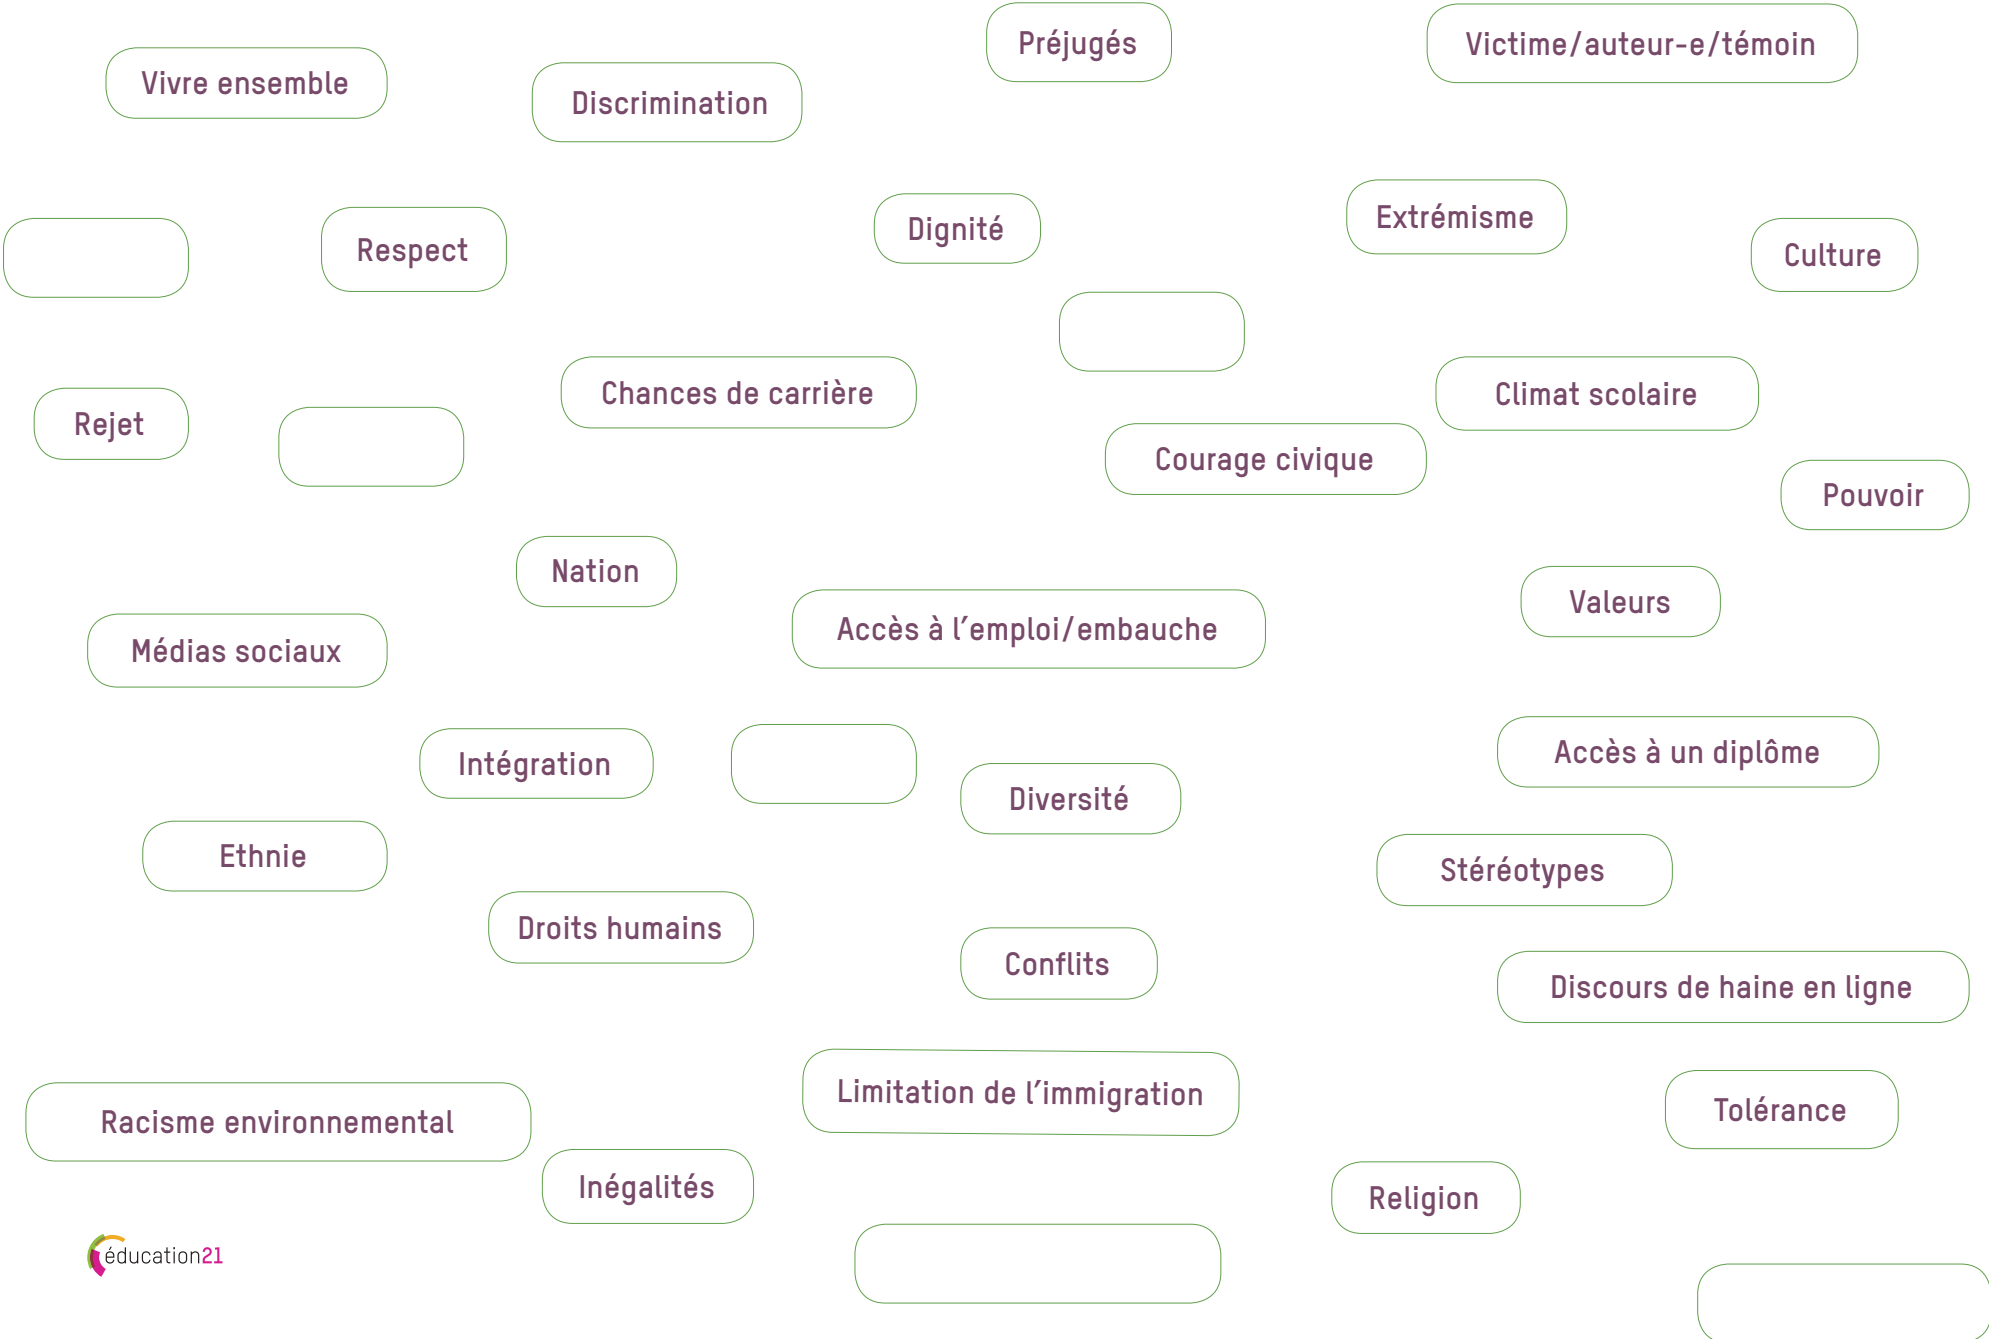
Préjugés

Victime/auteur-e/témoin

Vivre ensemble

Discrimination

Respect

Dignité

Extrémisme

Culture

Chances de carrière

Climat scolaire

Rejet

Courage civique

Pouvoir

Nation

Valeurs

Médias sociaux

Accès à l'emploi/embauche

Accès à un diplôme

Intégration

Diversité

Ethnie

Stéréotypes

Droits humains

Conflits

Discours de haine en ligne

Limitation de l'immigration

Tolérance

Racisme environnemental

Inégalités

Religion

éducation21